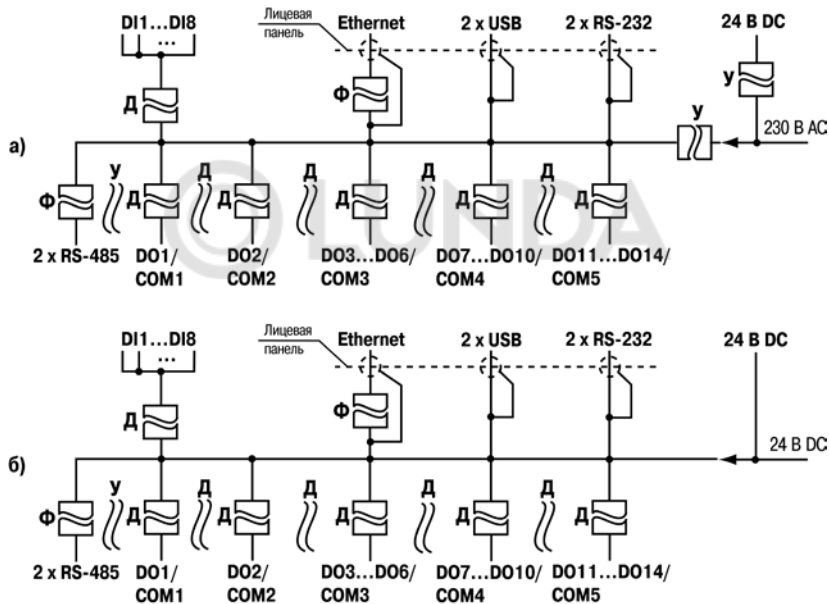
DI1…DI8

Лицевая панель

Ethernet

2 x USB

2 x RS-232

24 В DC

Д

Ф

У

У

230 В АС

а)

Ф

У

Д

Д

Д

Д

Д

Д

Д

Д

Д

2 x RS-485

DO1/ COM1

DO2/ COM2

DO3…DO6/ COM3

DO7…DO10/ COM4

DO11…DO14/ COM5

LUNDA

DI1…DI8

Лицевая панель

Ethernet

2 x USB

2 x RS-232

24 В DC

Д

Ф

24 В DC

б)

Ф

У

Д

Д

Д

Д

Д

Д

Д

Д

Д

2 x RS-485

DO1/ COM1

DO2/ COM2

DO3…DO6/ COM3

DO7…DO10/ COM4

DO11…DO14/ COM5